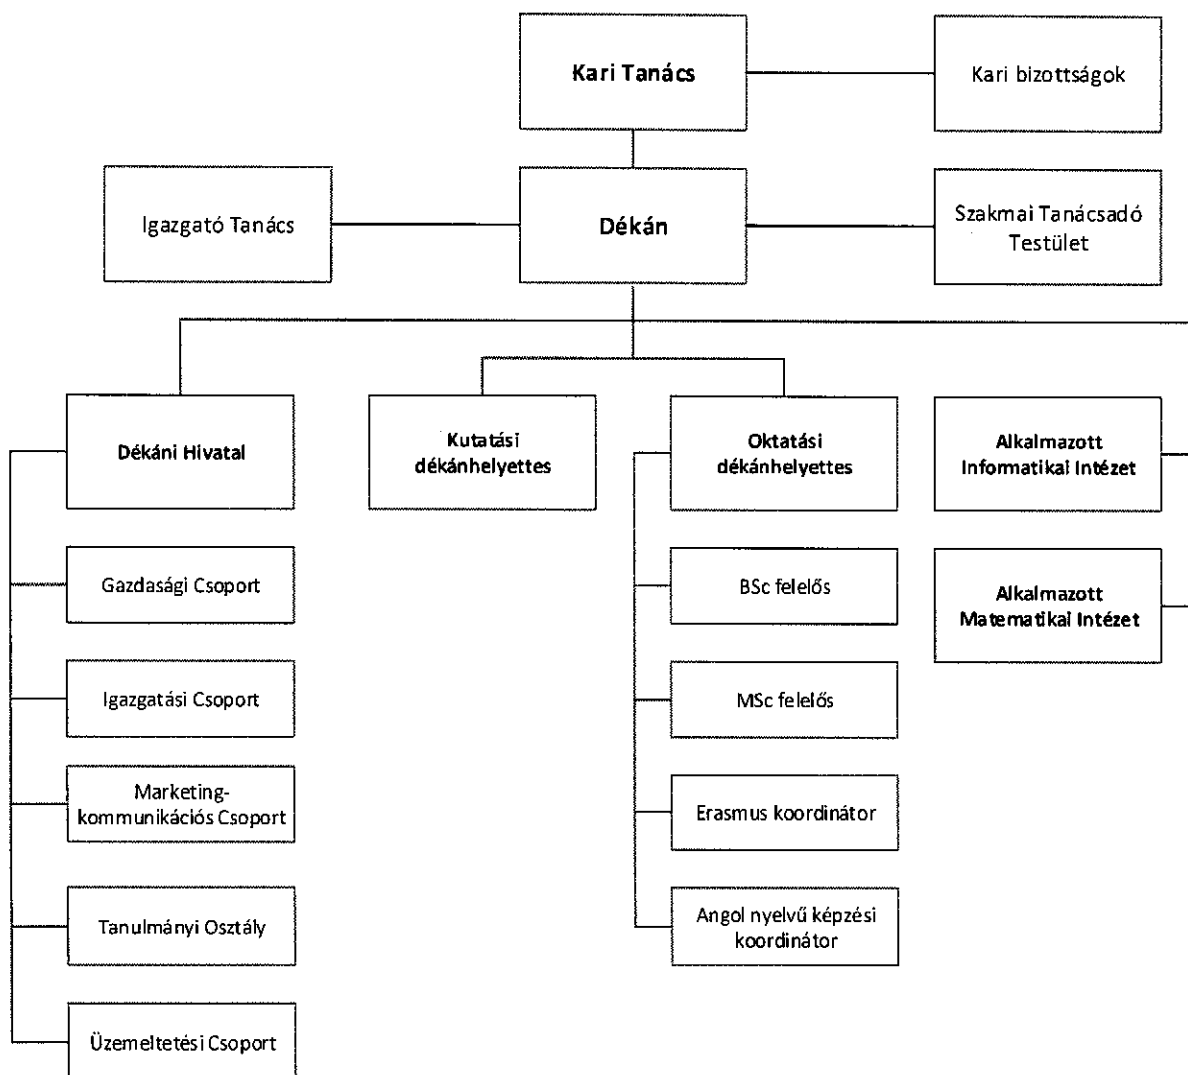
Kari Tanács

Kari bizottságok

Igazgató Tanács

Dékán

Szakmai Tanácsadó Testület

Dékáni Hivatal

Kutatási dékánhelyettes

Oktatási dékánhelyettes

Alkalmazott Informatikai Intézet

Alkalmazott Matematikai Intézet

Gazdasági Csoport

Igazgatási Csoport

Marketing-kommunikációs Csoport

Tanulmányi Osztály

Üzemeltetési Csoport

BSc felelős

MSc felelős

Erasmus koordinátor

Angol nyelvű képzési koordinátor